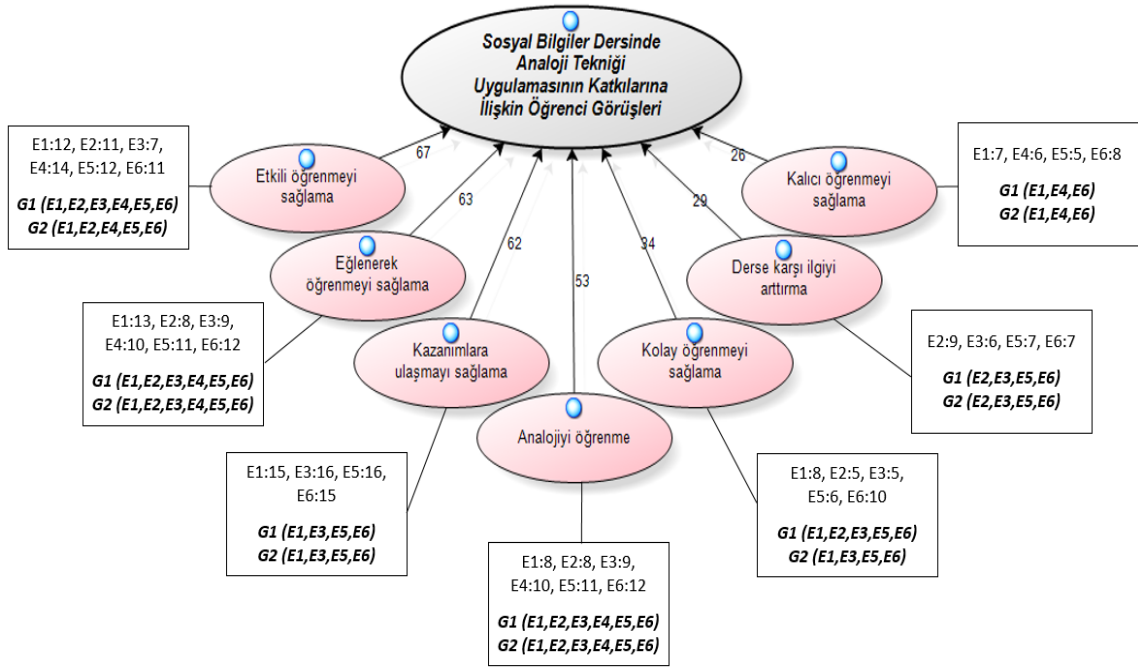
Sosyal Bilgiler Dersinde Analoji Tekniği Uygulamasının Katkılarına İlişkin Öğrenci Görüşleri

E1:12, E2:11, E3:7, E4:14, E5:12, E6:11

G1 (E1,E2,E3,E4,E5,E6)
G2 (E1,E2,E4,E5,E6)

Etkili öğrenmeyi sağlama

67

Eğlenerek öğrenmeyi sağlama

63

E1:13, E2:8, E3:9, E4:10, E5:11, E6:12

G1 (E1,E2,E3,E4,E5,E6)
G2 (E1,E2,E3,E4,E5,E6)

Kazanımlara ulaşmayı sağlama

62

E1:15, E3:16, E5:16, E6:15

G1 (E1,E3,E5,E6)
G2 (E1,E3,E5,E6)

Analojiyi öğrenme

53

E1:8, E2:8, E3:9, E4:10, E5:11, E6:12

G1 (E1,E2,E3,E4,E5,E6)
G2 (E1,E2,E3,E4,E5,E6)

Kolay öğrenmeyi sağlama

34

E1:8, E2:5, E3:5, E5:6, E6:10

G1 (E1,E2,E3,E5,E6)
G2 (E1,E3,E5,E6)

Derse karşı ilgiyi arttırma

29

E2:9, E3:6, E5:7, E6:7

G1 (E2,E3,E5,E6)
G2 (E2,E3,E5,E6)

Kalıcı öğrenmeyi sağlama

26

E1:7, E4:6, E5:5, E6:8

G1 (E1,E4,E6)
G2 (E1,E4,E6)